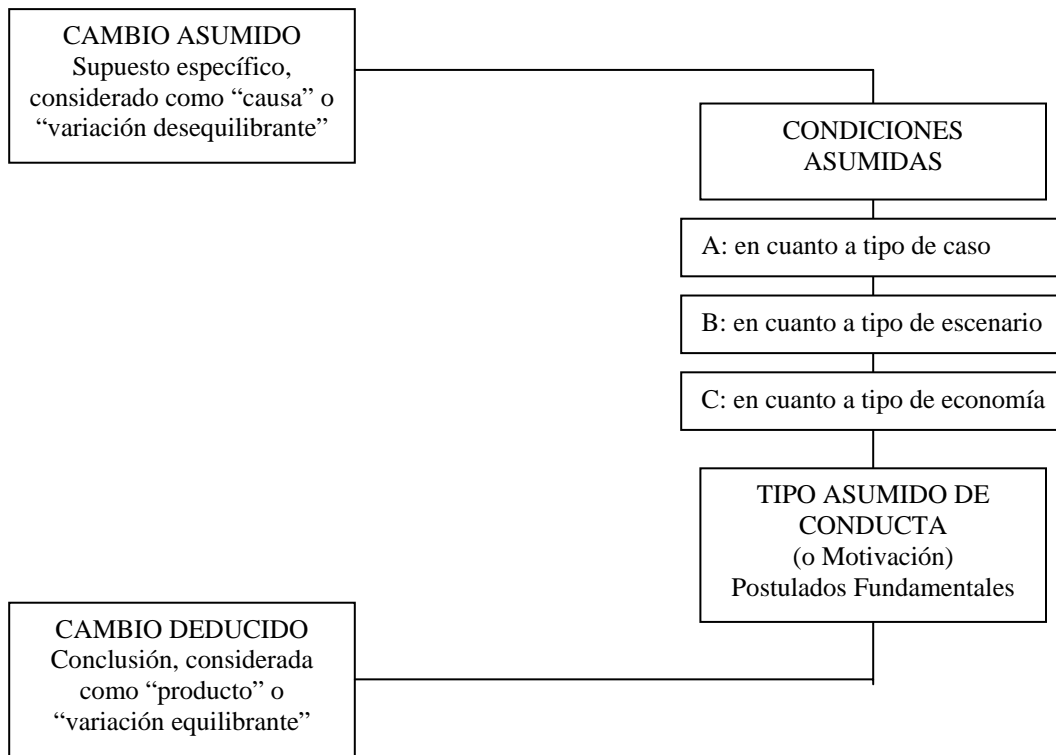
CAMBIO ASUMIDO
Supuesto específico, considerado como "causa" o "variación desequilibrante"

CONDICIONES ASUMIDAS

A: en cuanto a tipo de caso

B: en cuanto a tipo de escenario

C: en cuanto a tipo de economía

TIPO ASUMIDO DE CONDUCTA
(o Motivación)
Postulados Fundamentales

CAMBIO DEDUCIDO
Conclusión, considerada como "producto" o "variación equilibrante"